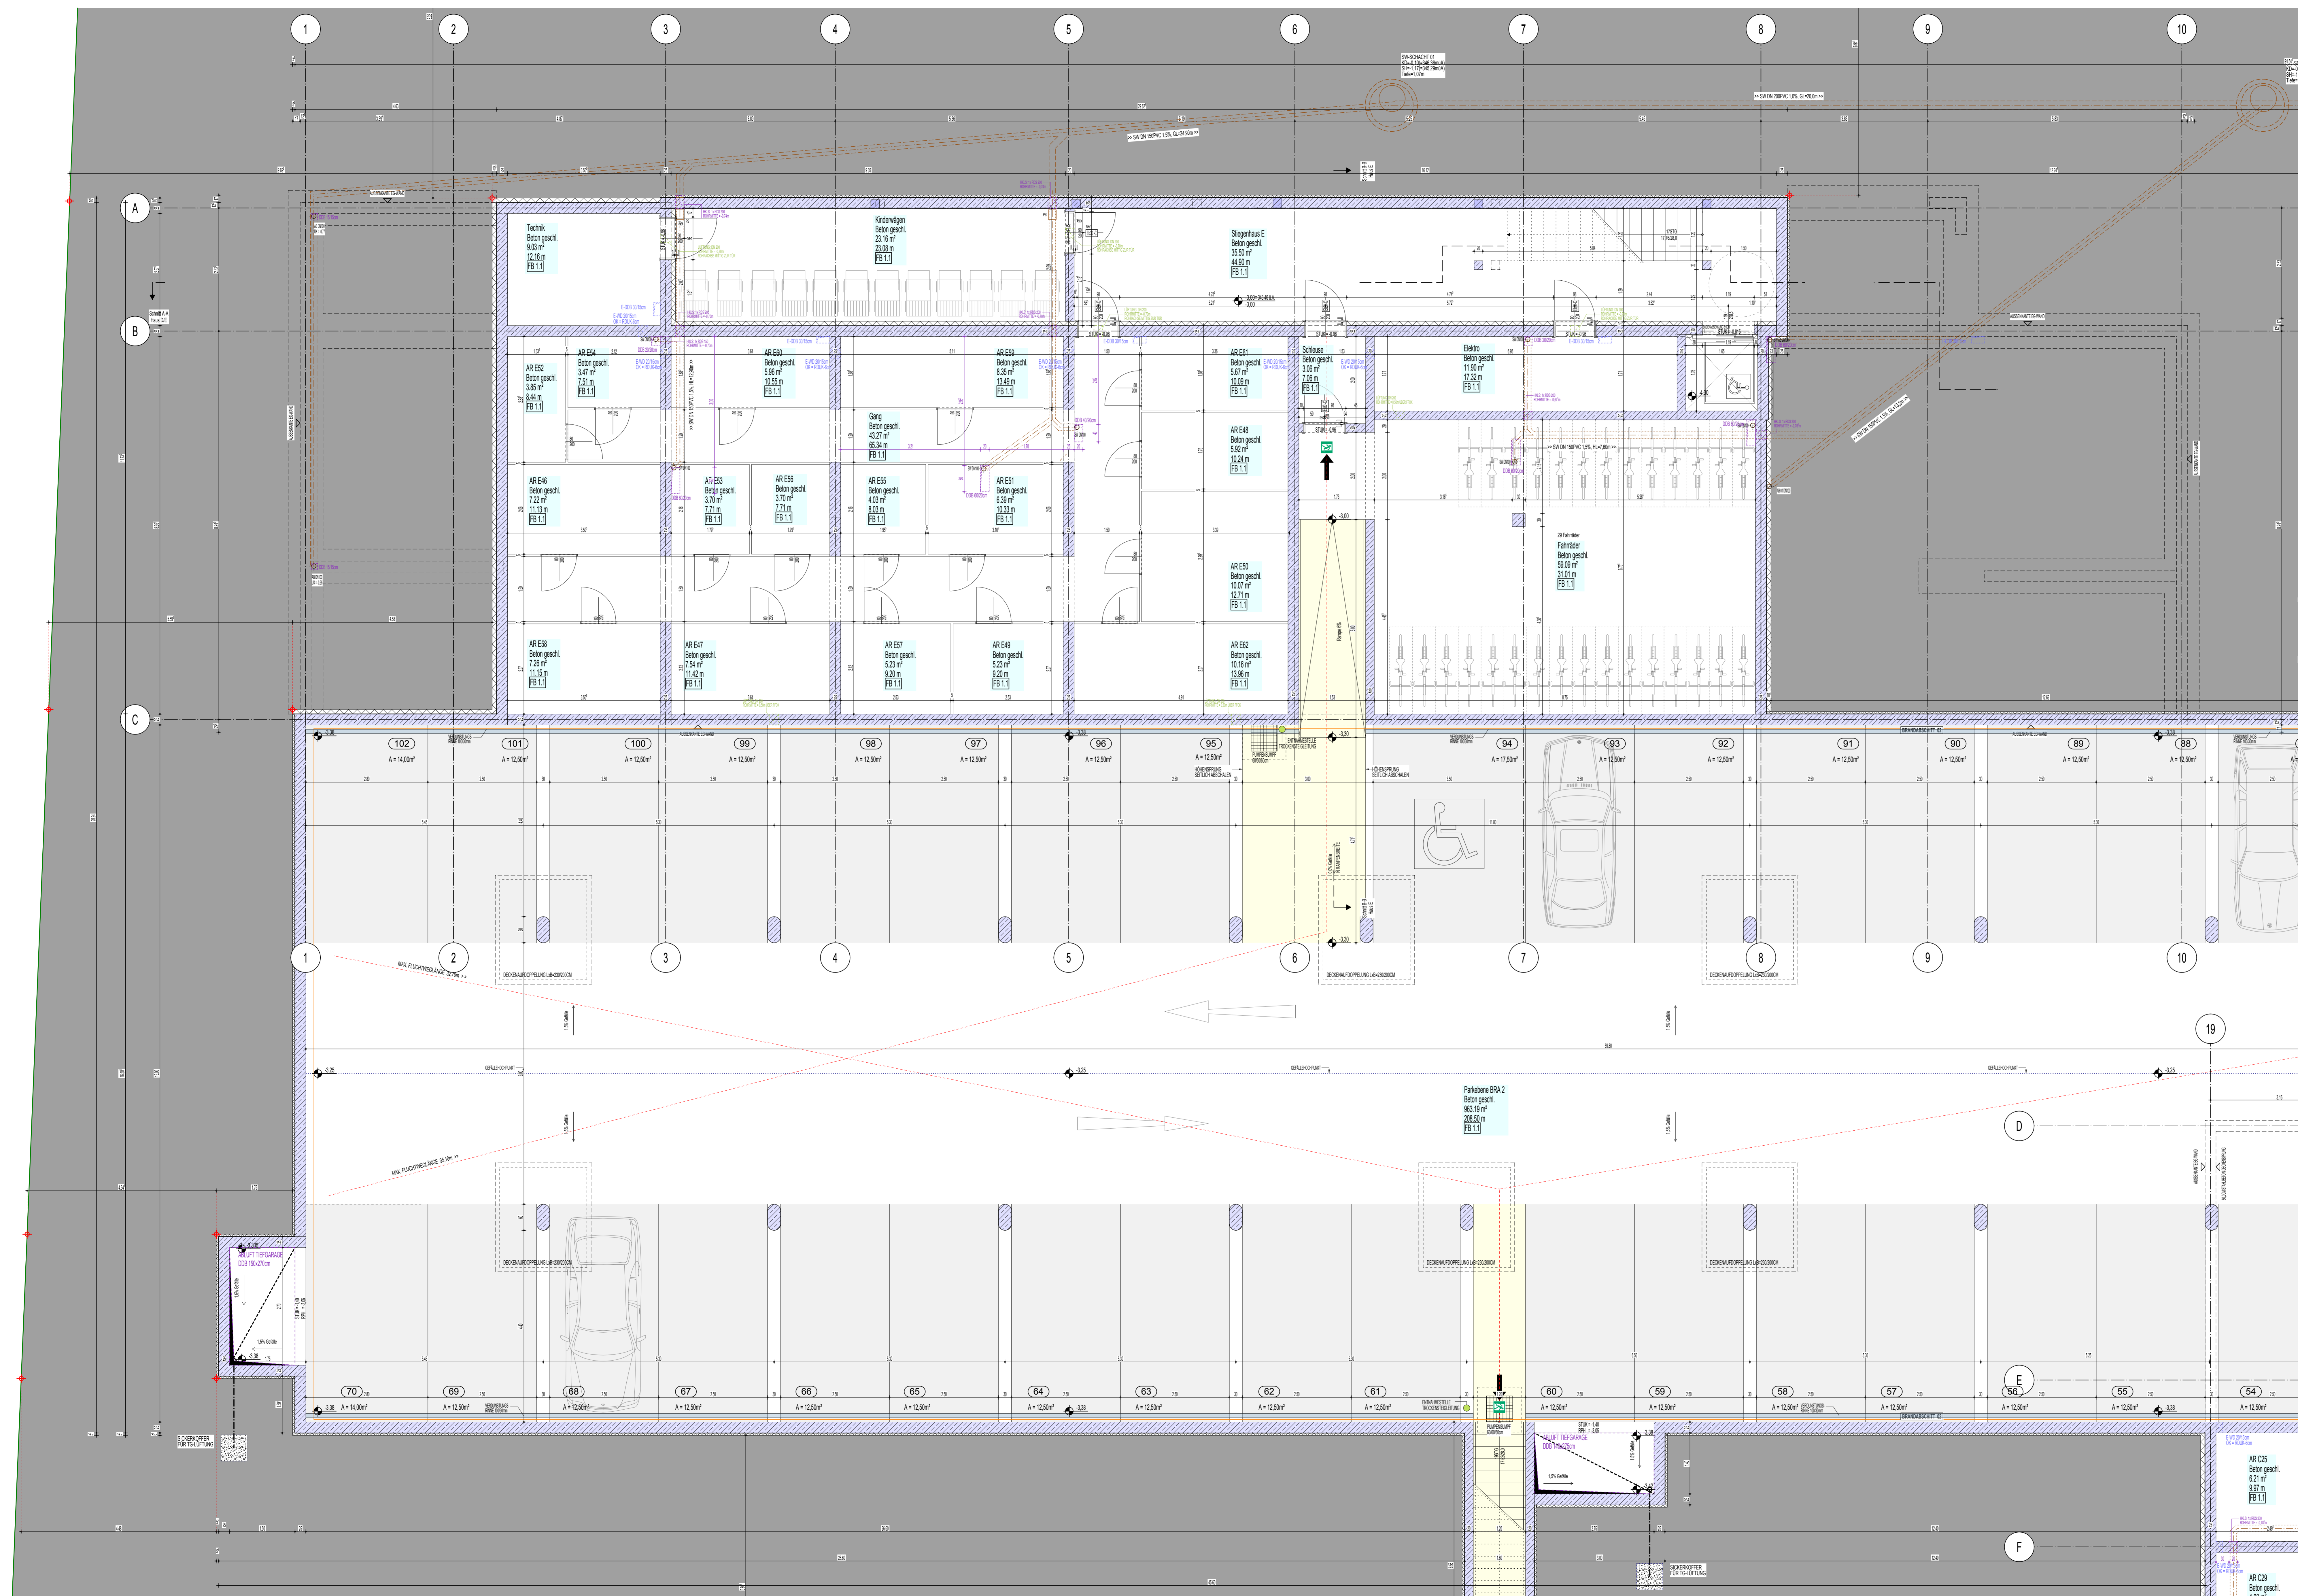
1 2 3 4 5 6 7 8 9 10

A
B
C

Technik
Beton geschl.
9.03 m²
12.16 m
FB 1.1

Kinderwägen
Beton geschl.
23.16 m²
23.08 m
FB 1.1

Stiegenhaus E
Beton geschl.
35.50 m²
44.90 m
FB 1.1

AR E52
Beton geschl.
3.85 m²
8.44 m
FB 1.1

AR E54
Beton geschl.
3.47 m²
7.51 m
FB 1.1

AR E60
Beton geschl.
5.96 m²
10.55 m
FB 1.1

AR E59
Beton geschl.
8.35 m²
13.49 m
FB 1.1

AR E61
Beton geschl.
5.67 m²
10.09 m
FB 1.1

Schleuse
Beton geschl.
3.06 m²
7.06 m
FB 1.1

Elektro
Beton geschl.
11.90 m²
17.32 m
FB 1.1

Gang
Beton geschl.
43.27 m²
65.34 m
FB 1.1

AR E48
Beton geschl.
5.92 m²
10.24 m
FB 1.1

AR E46
Beton geschl.
7.22 m²
11.13 m
FB 1.1

AR E53
Beton geschl.
3.70 m²
7.71 m
FB 1.1

AR E56
Beton geschl.
3.70 m²
7.71 m
FB 1.1

AR E55
Beton geschl.
4.03 m²
8.03 m
FB 1.1

AR E51
Beton geschl.
6.39 m²
10.33 m
FB 1.1

29 Fahrräder
Fahrräder
Beton geschl.
59.09 m²
31.01 m
FB 1.1

AR E50
Beton geschl.
10.07 m²
12.71 m
FB 1.1

AR E58
Beton geschl.
7.26 m²
11.15 m
FB 1.1

AR E47
Beton geschl.
7.54 m²
11.42 m
FB 1.1

AR E57
Beton geschl.
5.23 m²
9.20 m
FB 1.1

AR E49
Beton geschl.
5.23 m²
9.20 m
FB 1.1

AR E62
Beton geschl.
10.16 m²
13.96 m
FB 1.1

SW DN 150PVC 1,5%, GL=24,80m
SW DN 200PVC 1,5%, GL=20,0m
SW DN 150PVC 1,5%, HL=7,60m
Rampe 6%

102 A = 14,00m²
101 A = 12,50m²
100 A = 12,50m²
99 A = 12,50m²
98 A = 12,50m²
97 A = 12,50m²
96 A = 12,50m²
95 A = 12,50m²
94 A = 17,50m²
93 A = 12,50m²
92 A = 12,50m²
91 A = 12,50m²
90 A = 12,50m²
89 A = 12,50m²
88 A = 12,50m²

-3,38
-3,30
-3,00
-3,25

HÖHENSPRUNG SEITLICH ABSCHALEN
ENTNAHMESTELLE TROCKENSTEIGLEITUNG
PUMPENSUMPF

DECKENAUFDOPPELUNG LxB=230/200CM
MAX. FLUCHTWEGLÄNGE: 32,70m
MAX. FLUCHTWEGLÄNGE: 35,10m
GEFÄLLEHOCHPUNKT
1,5% Gefälle

Parkebene BRA 2
Beton geschl.
963.19 m²
208.50 m
FB 1.1

19
D
E
F

ABLUFT TIEFGARAGE
DDB 150x270cm

70 A = 14,00m²
69 A = 12,50m²
68 A = 12,50m²
67 A = 12,50m²
66 A = 12,50m²
65 A = 12,50m²
64 A = 12,50m²
63 A = 12,50m²
62 A = 12,50m²
61 A = 12,50m²
60 A = 12,50m²
59 A = 12,50m²
58 A = 12,50m²
57 A = 12,50m²
56 A = 12,50m²
55 A = 12,50m²
54 A = 12,50m²

SICKERKOFFER FÜR TG-LÜFTUNG
BRANDABSCHNITT 02

AR C25
Beton geschl.
6.21 m²
9.97 m
FB 1.1

AR C29
Beton geschl.